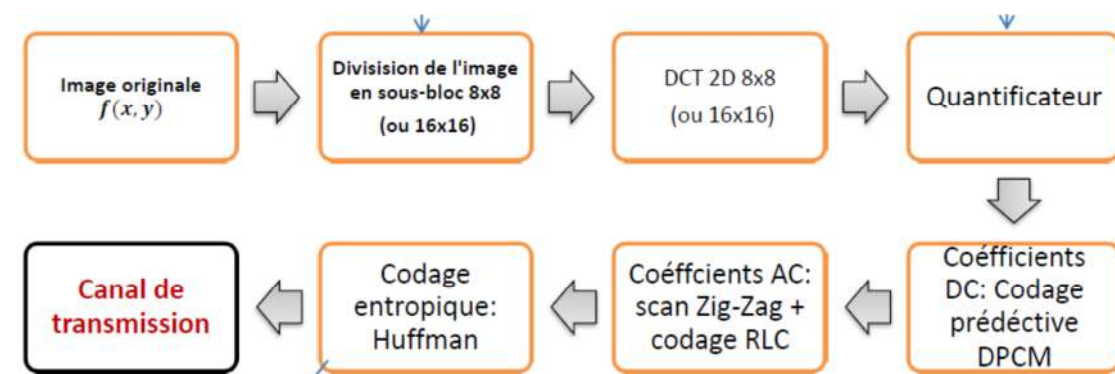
Image originale $f(x, y)$

Division de l'image en sous-bloc 8x8 (ou 16x16)

DCT 2D 8x8 (ou 16x16)

Quantificateur

Coéfficients DC: Codage prédéctive DPCM

Coéffcients AC: scan Zig-Zag + codage RLC

Codage entropique: Huffman

Canal de transmission